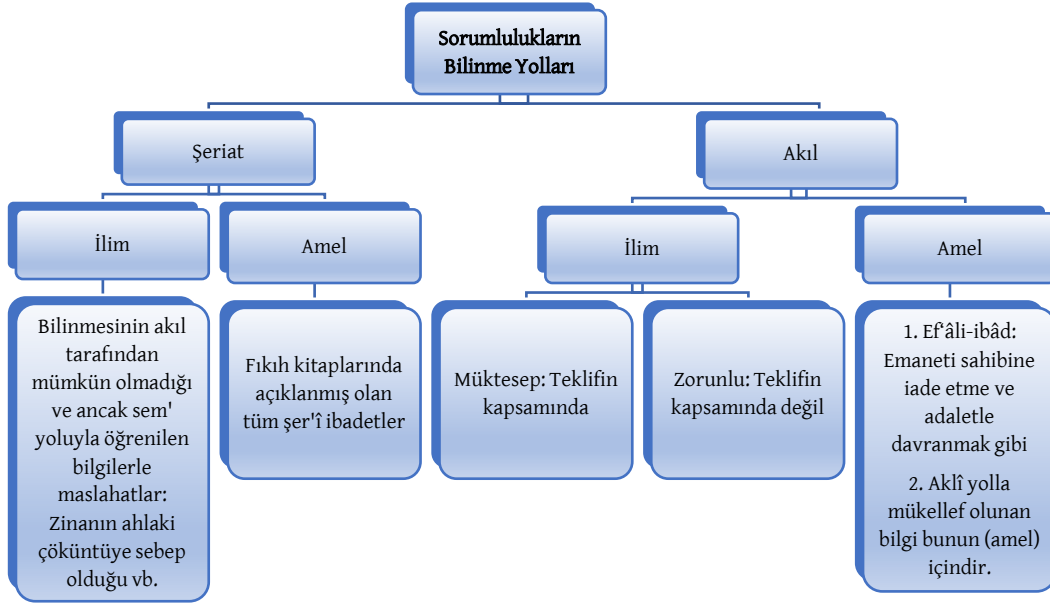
Sorumlulukların Bilinme Yolları

Şeriat

İlim

Bilinmesinin akıl tarafından mümkün olmadığı ve ancak sem' yoluyla öğrenilen bilgilerle maslahatlar: Zinanın ahlaki çöküntüye sebep olduğu vb.

Amel

Fıkıh kitaplarında açıklanmış olan tüm şer'î ibadetler

Akıl

İlim

Müktesep: Teklifin kapsamında

Zorunlu: Teklifin kapsamında değil

Amel

1. Ef'âli-ibâd: Emaneti sahibine iade etme ve adaletle davranmak gibi

2. Aklî yolla mükellef olunan bilgi bunun (amel) içindir.